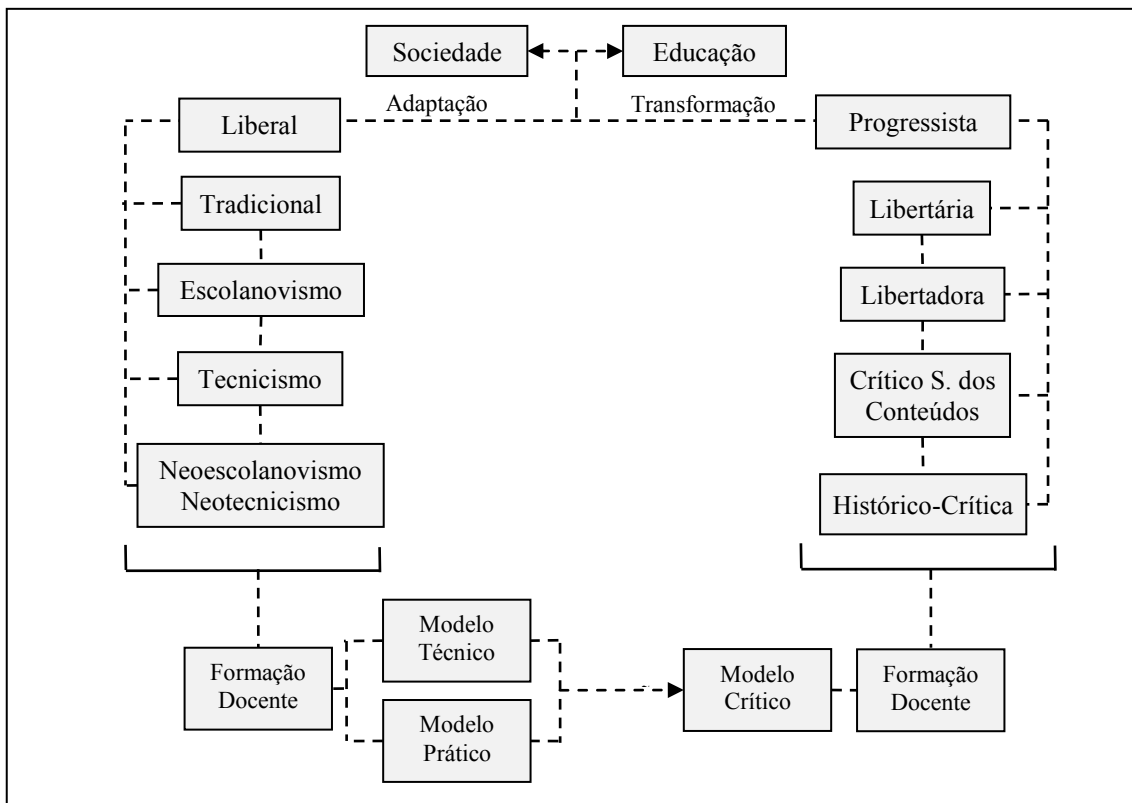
Sociedade

Educação

Adaptação

Transformação

Liberal

Progressista

Tradicional

Escolanovismo

Tecnicismo

Neoescolanovismo
Neotecnicismo

Libertária

Libertadora

Crítico S. dos Conteúdos

Histórico-Crítica

Formação Docente

Modelo Técnico

Modelo Prático

Modelo Crítico

Formação Docente